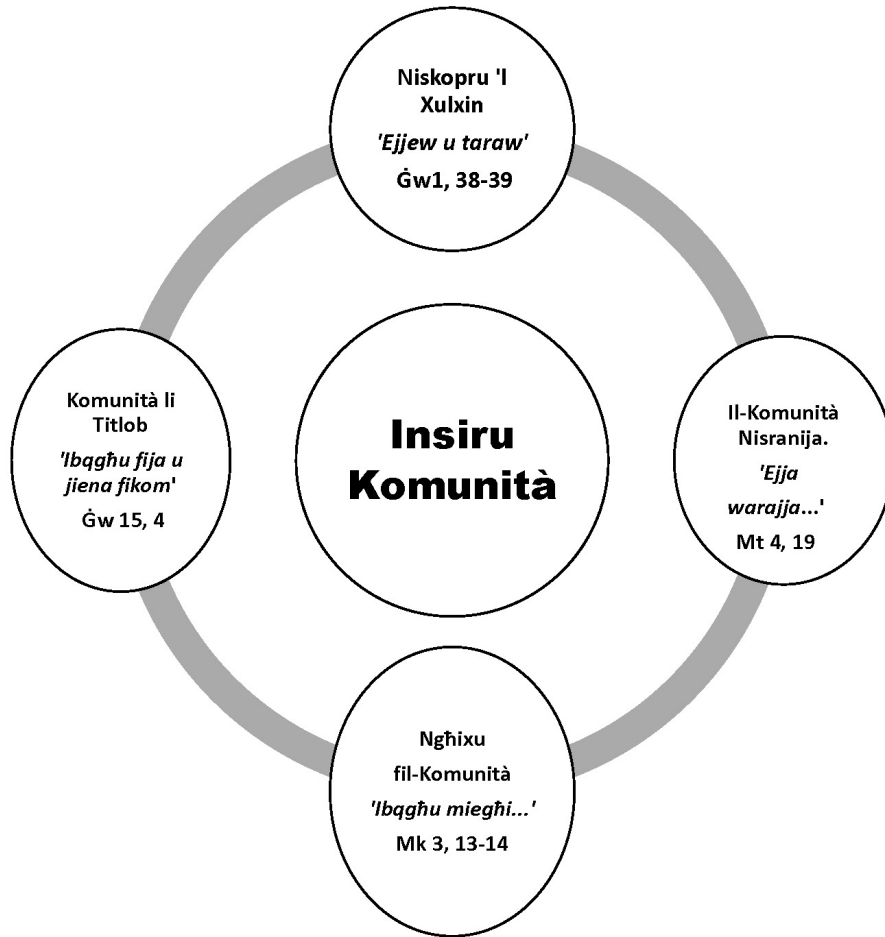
Niskopru 'l Xulxin
'Ejjew u taraw'
Ġw1, 38-39

Komunità li Titlob
'Ibqgħu fija u jiena fikom'
Ġw 15, 4

Insiru Komunità

Il-Komunità Nisranija.
'Ejja warajja...'
Mt 4, 19

Ngħixu fil-Komunità
'Ibqgħu miegħi...'
Mk 3, 13-14